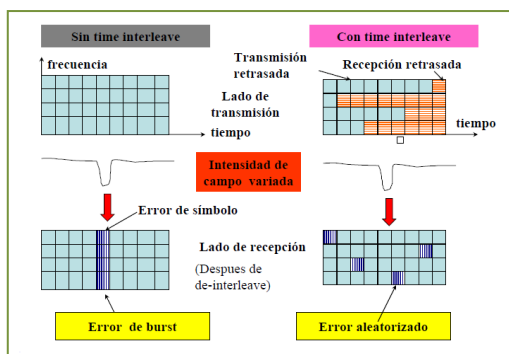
Sin time interleave

Con time interleave

frecuencia

Transmisión retrasada

Recepción retrasada

Lado de transmisión

tiempo

tiempo

Intensidad de campo variada

Error de símbolo

Lado de recepción

(Despues de de-interleave)

Error de burst

Error aleatorizado